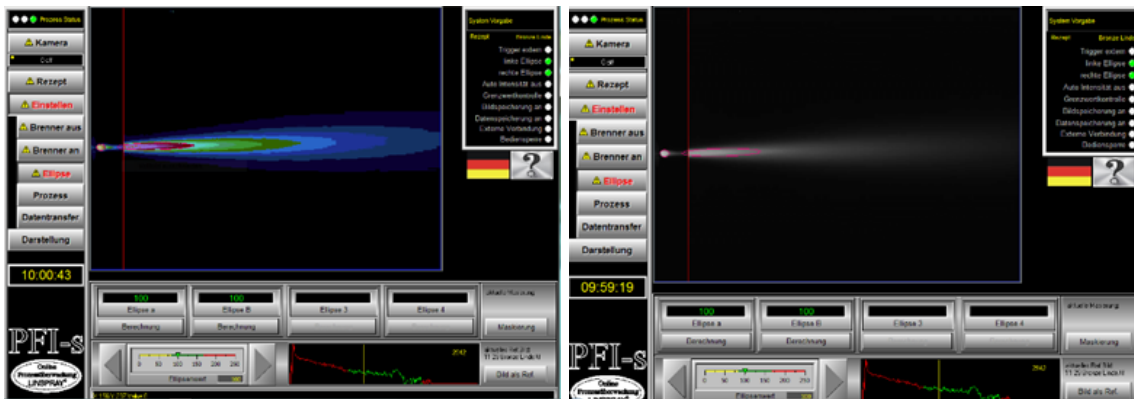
Process Status

Kamera

Rezept

Einstellen

Brenner aus

Brenner an

Ellipse

Prozess

Datentransfer

Darstellung

10:00:43

PFI-s

Online Prozessüberwachung LINSPRAY

System Vorgabe

Rezept

Trigger extern
linke Ellipse
rechte Ellipse
Auto Intensität aus
Grenzwertkontrolle
Bildspeicherung an
Datenspeicherung an
Externe Verbindung
Bediensperre

100
Ellipse a
Berechnung

100
Ellipse B
Berechnung

Ellipse 3

Ellipse 4

Maskierung

2542

Bild als Ref.

0 50 100 150 200 250

Process Status

Kamera

Rezept

Einstellen

Brenner aus

Brenner an

Ellipse

Prozess

Datentransfer

Darstellung

09:59:19

PFI-s

Online Prozessüberwachung

System Vorgabe

Rezept

Trigger extern
linke Ellipse
rechte Ellipse
Auto Intensität aus
Grenzwertkontrolle
Bildspeicherung an
Datenspeicherung an
Externe Verbindung
Bediensperre

100
Ellipse a
Berechnung

100
Ellipse B
Berechnung

Ellipse 3

Ellipse 4

Maskierung

2542

Bild als Ref.

0 50 100 150 200 250